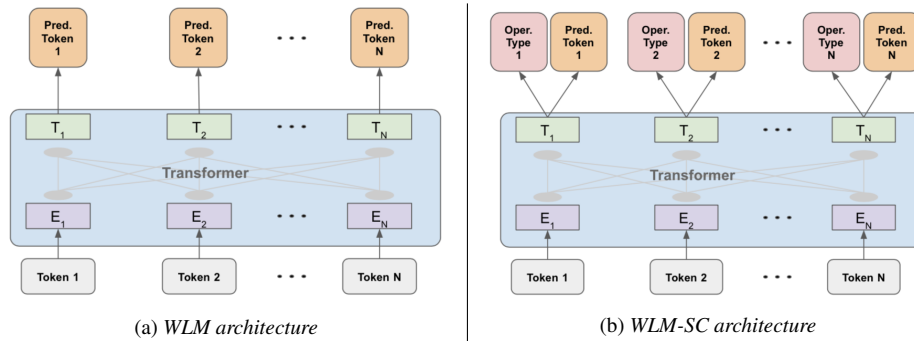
Pred. Token 1

Pred. Token 2

. . .

Pred. Token N

$T_1$

$T_2$

. . .

$T_N$

Transformer

$E_1$

$E_2$

. . .

$E_N$

Token 1

Token 2

. . .

Token N

(a) *WLM architecture*

Oper. Type 1

Pred. Token 1

Oper. Type 2

Pred. Token 2

. . .

Oper. Type N

Pred. Token N

$T_1$

$T_2$

. . .

$T_N$

Transformer

$E_1$

$E_2$

. . .

$E_N$

Token 1

Token 2

. . .

Token N

(b) *WLM-SC architecture*